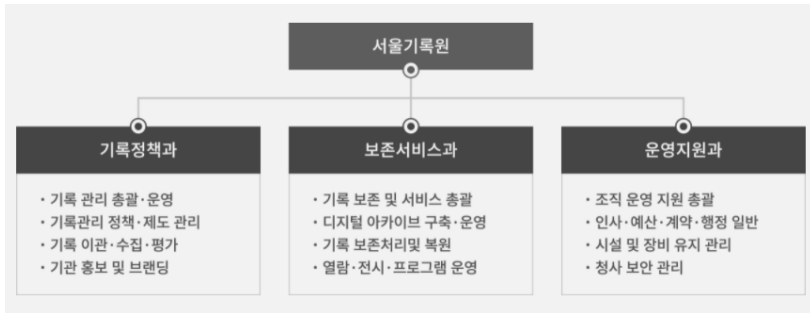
서울기록원

기록정책과

· 기록 관리 총괄·운영
· 기록관리 정책·제도 관리
· 기록 이관·수집·평가
· 기관 홍보 및 브랜딩

보존서비스과

· 기록 보존 및 서비스 총괄
· 디지털 아카이브 구축·운영
· 기록 보존처리및 복원
· 열람·전시·프로그램 운영

운영지원과

· 조직 운영 지원 총괄
· 인사·예산·계약·행정 일반
· 시설 및 장비 유지 관리
· 청사 보안 관리